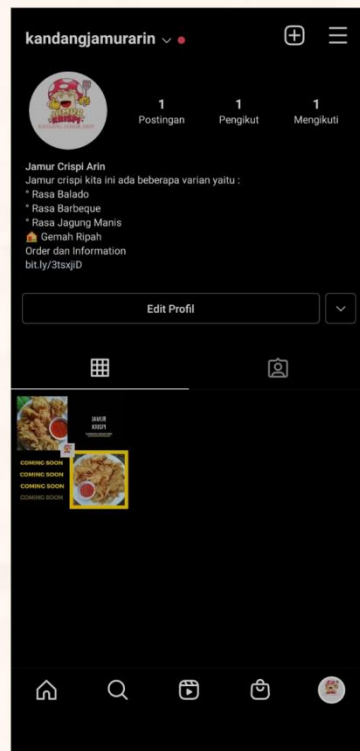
kandangjamurarin

1
Postingan

1
Pengikut

1
Mengikuti

Jamur Crispi Arin
Jamur crispi kita ini ada beberapa varian yaitu :
* Rasa Balado
* Rasa Barbeque
* Rasa Jagung Manis
🏠 Gemah Ripah
Order dan Information
bit.ly/3tsxjiD

Edit Profil

JAMUR
KRISPI

COMING SOON
COMING SOON
COMING SOON
COMING SOON